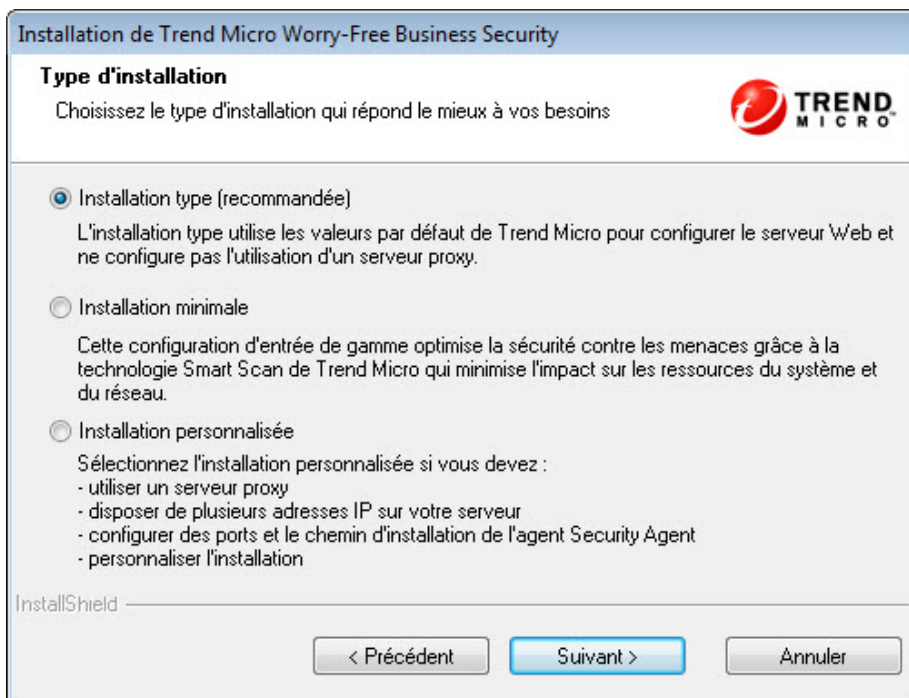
Installation de Trend Micro Worry-Free Business Security

Type d'installation

Choisissez le type d'installation qui répond le mieux à vos besoins

TREND MICRO

Installation type (recommandée)

L'installation type utilise les valeurs par défaut de Trend Micro pour configurer le serveur Web et ne configure pas l'utilisation d'un serveur proxy.

Installation minimale

Cette configuration d'entrée de gamme optimise la sécurité contre les menaces grâce à la technologie Smart Scan de Trend Micro qui minimise l'impact sur les ressources du système et du réseau.

Installation personnalisée

Sélectionnez l'installation personnalisée si vous devez :
- utiliser un serveur proxy
- disposer de plusieurs adresses IP sur votre serveur
- configurer des ports et le chemin d'installation de l'agent Security Agent
- personnaliser l'installation

InstallShield

< Précédent

Suivant >

Annuler